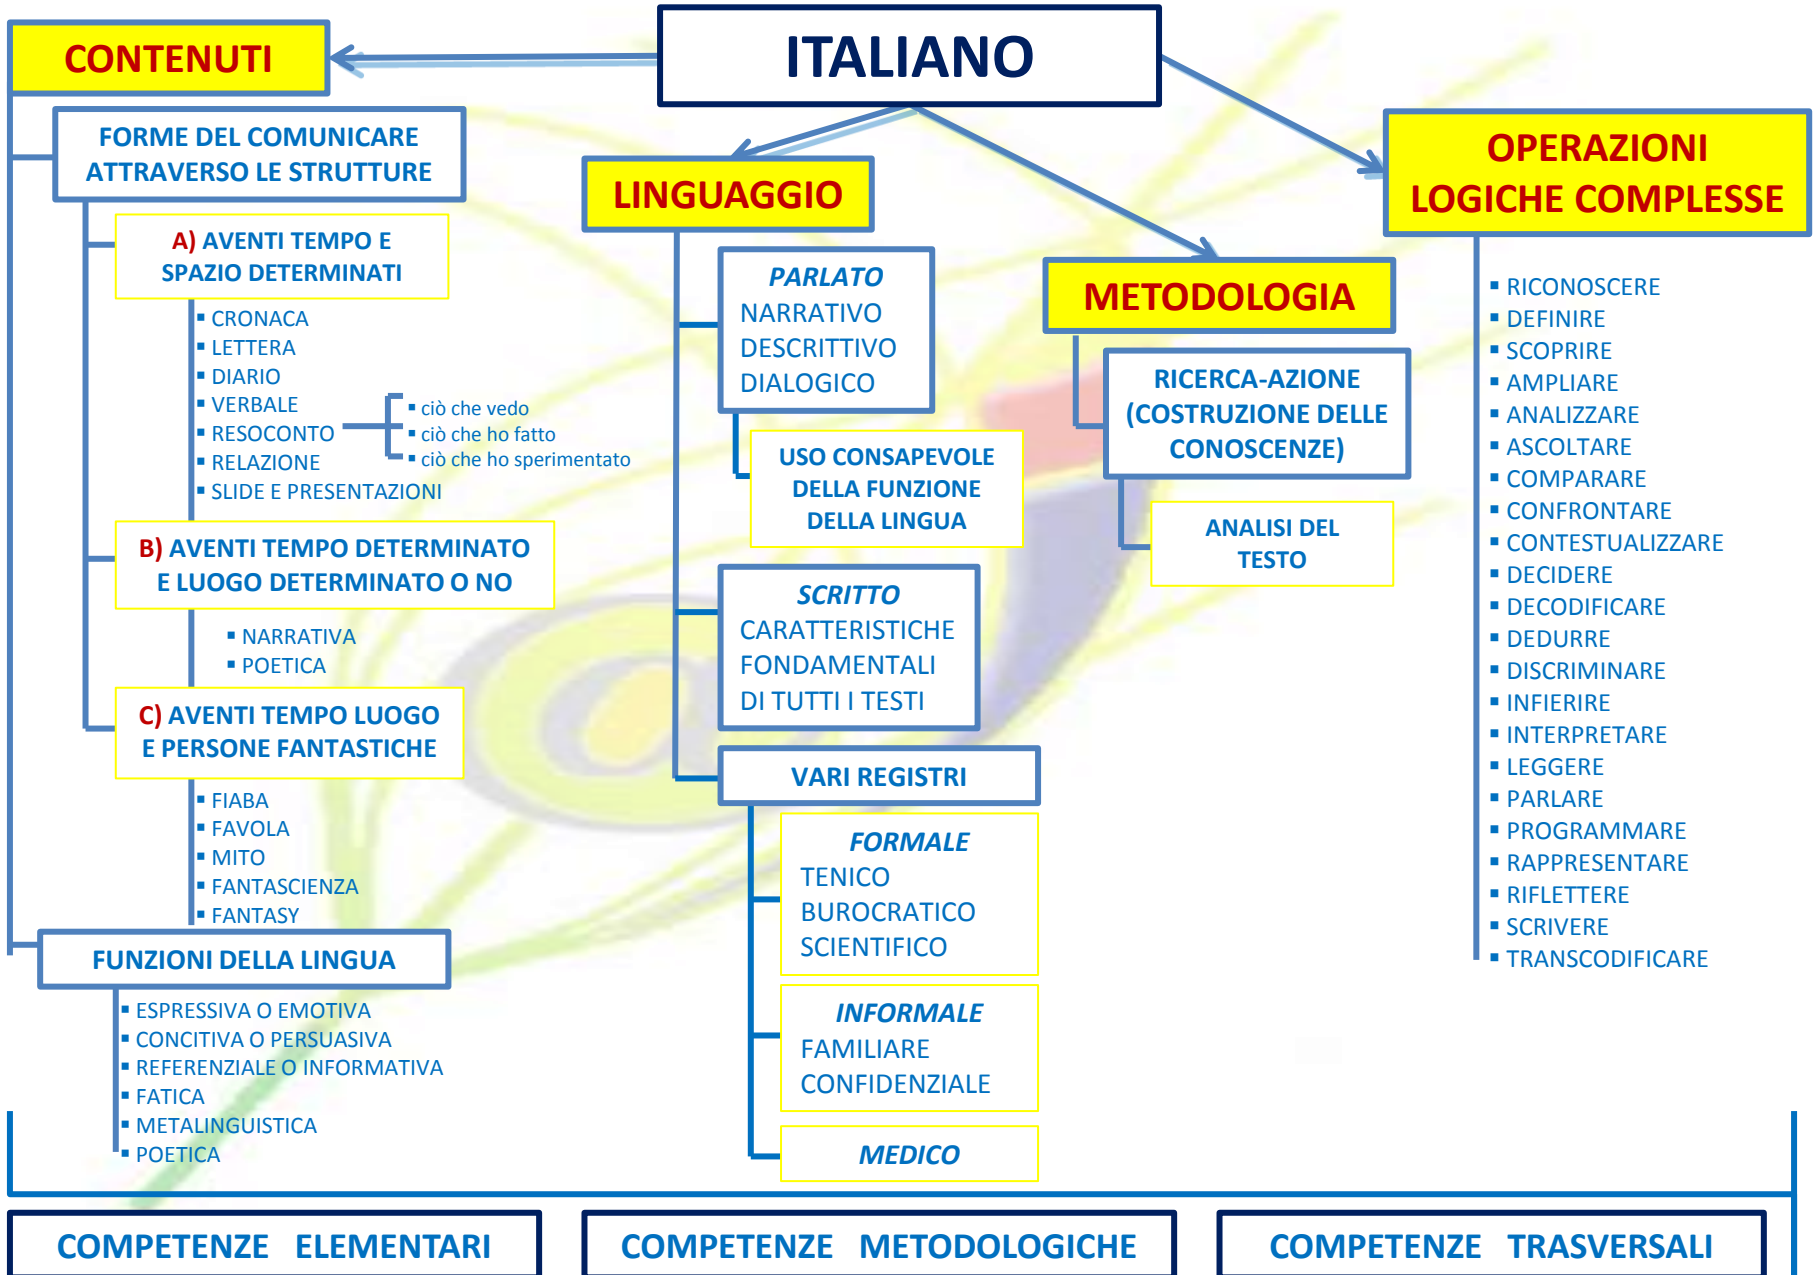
ITALIANO

CONTENUTI

FORME DEL COMUNICARE ATTRAVERSO LE STRUTTURE

A) AVENTI TEMPO E SPAZIO DETERMINATI

- CRONACA
- LETTERA
- DIARIO
- VERBALE
- RESOCONTO
- RELAZIONE
- SLIDE E PRESENTAZIONI

- ciò che vedo
- ciò che ho fatto
- ciò che ho sperimentato

B) AVENTI TEMPO DETERMINATO E LUOGO DETERMINATO O NO

- NARRATIVA
- POETICA

C) AVENTI TEMPO LUOGO E PERSONE FANTASTICHE

- FIABA
- FAVOLA
- MITO
- FANTASCIENZA
- FANTASY

FUNZIONI DELLA LINGUA

- ESPRESSIVA O EMOTIVA
- CONCITIVA O PERSUASIVA
- REFERENZIALE O INFORMATIVA
- FATICA
- METALINGUISTICA
- POETICA

LINGUAGGIO

PARLATO
NARRATIVO
DESCRITTIVO
DIALOGICO

USO CONSAPEVOLE DELLA FUNZIONE DELLA LINGUA

SCRITTO
CARATTERISTICHE FONDAMENTALI DI TUTTI I TESTI

VARI REGISTRI

FORMALE
TENICO
BUROCRATICO
SCIENTIFICO

INFORMALE
FAMILIARE
CONFIDENZIALE

MEDICO

METODOLOGIA

RICERCA-AZIONE (COSTRUZIONE DELLE CONOSCENZE)

ANALISI DEL TESTO

OPERAZIONI LOGICHE COMPLESSE

- RICONOSCERE
- DEFINIRE
- SCOPRIRE
- AMPLIARE
- ANALIZZARE
- ASCOLTARE
- COMPARARE
- CONFRONTARE
- CONTESTUALIZZARE
- DECIDERE
- DECODIFICARE
- DEDURRE
- DISCRIMINARE
- INFIERIRE
- INTERPRETARE
- LEGGERE
- PARLARE
- PROGRAMMARE
- RAPPRESENTARE
- RIFLETTERE
- SCRIVERE
- TRANSCODIFICARE

COMPETENZE ELEMENTARI

COMPETENZE METODOLOGICHE

COMPETENZE TRASVERSALI